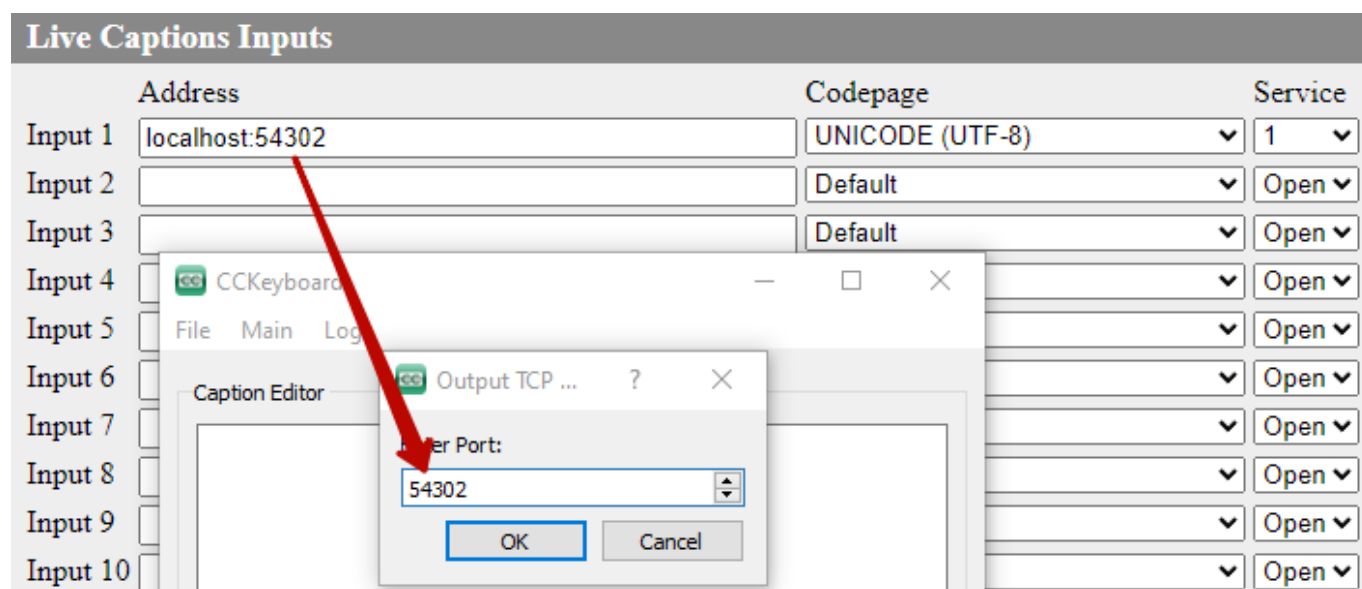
Live Captions Inputs

| | Address | Codepage | Service |
|---|---|---|---|
| Input 1 | localhost:54302 | UNICODE (UTF-8) | 1 |
| Input 2 | | Default | Open |
| Input 3 | | Default | Open |
| Input 4 | | | Open |
| Input 5 | | | Open |
| Input 6 | | | Open |
| Input 7 | | | Open |
| Input 8 | | | Open |
| Input 9 | | | Open |
| Input 10 | | | Open |

CCKeyboard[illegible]

File Main Log

Caption Editor

Output TCP ... ?

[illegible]er Port:

54302

OK Cancel